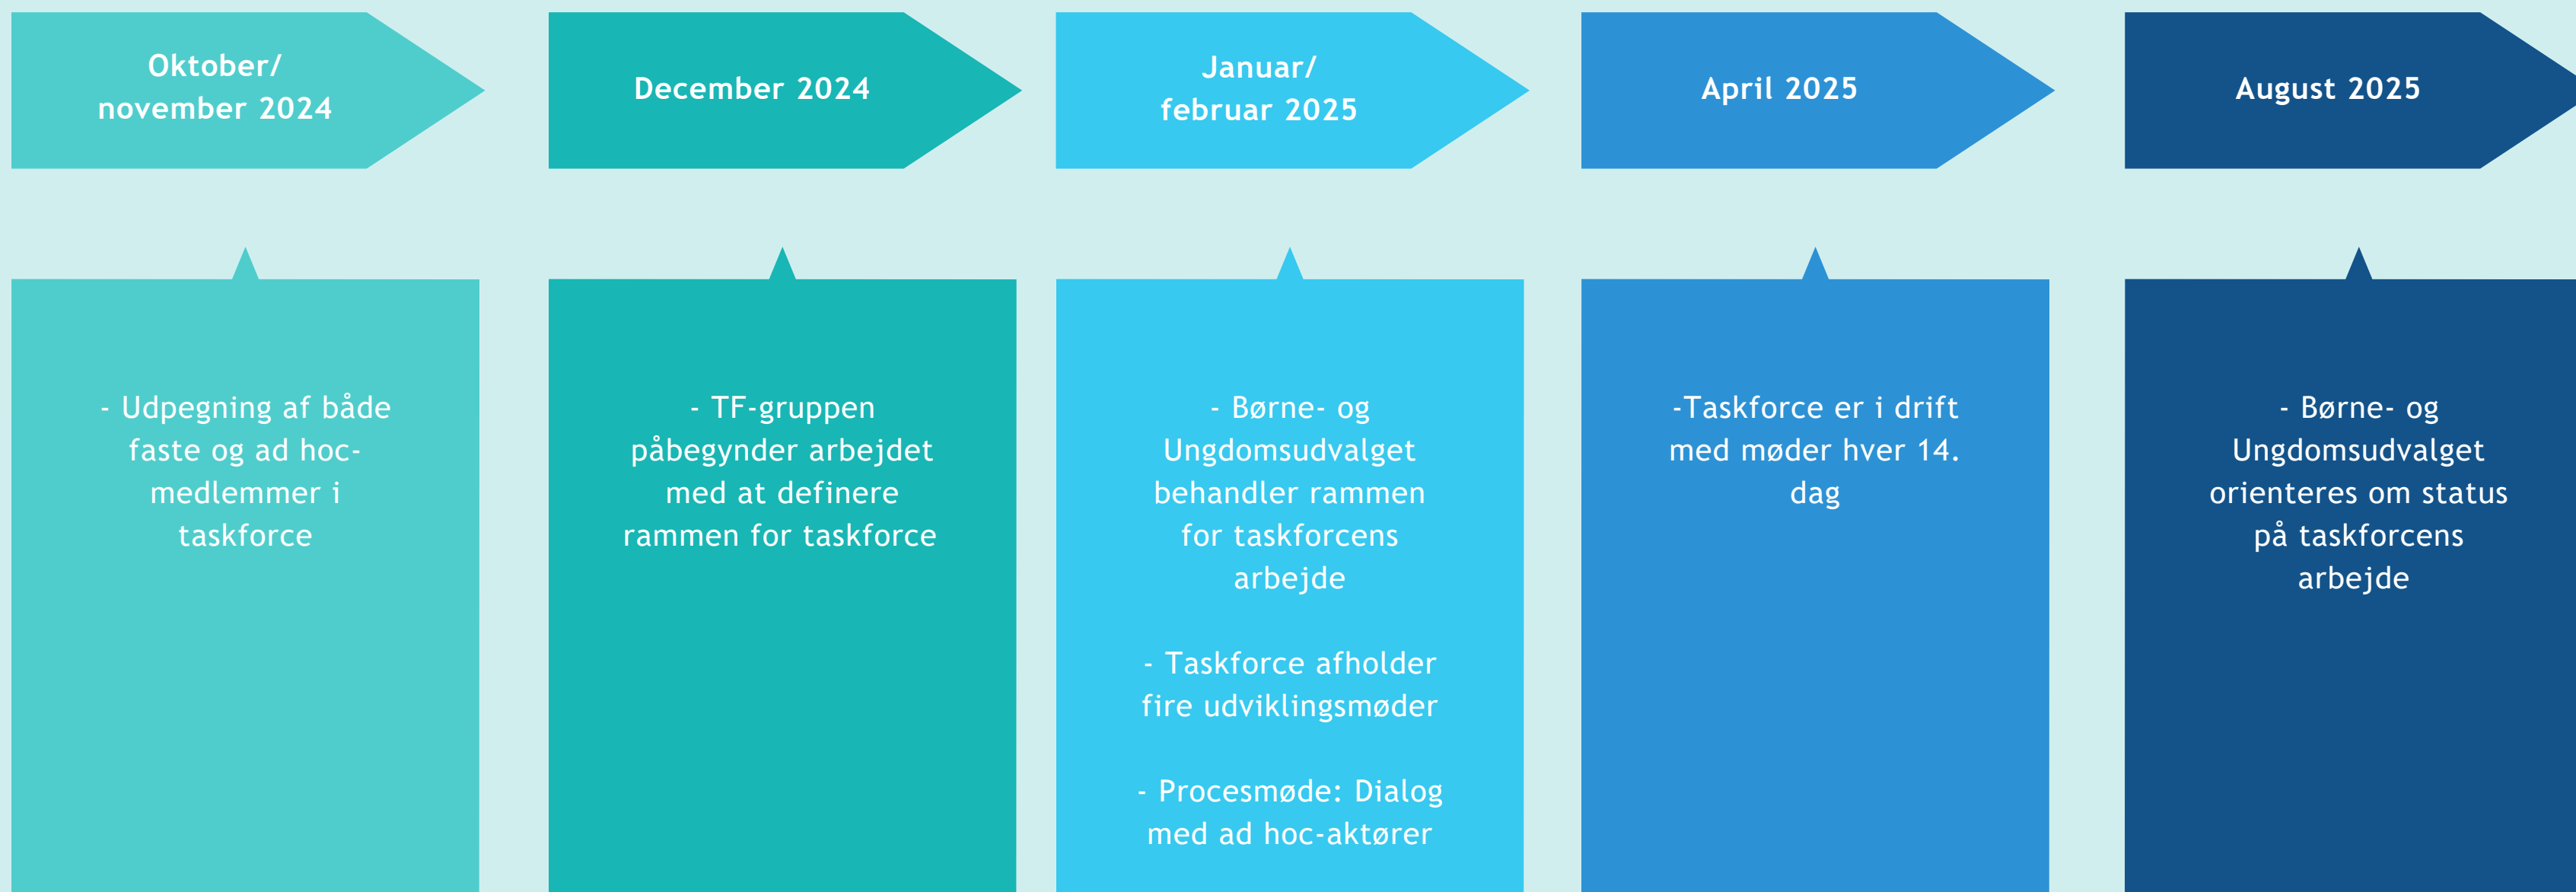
Oktober/ november 2024

- Udpegning af både faste og ad hoc-medlemmer i taskforce

December 2024

- TF-gruppen påbegynder arbejdet med at definere rammen for taskforce

Januar/ februar 2025

- Børne- og Ungdomsudvalget behandler rammen for taskforcens arbejde

- Taskforce afholder fire udviklingsmøder

- Procesmøde: Dialog med ad hoc-aktører

April 2025

-Taskforce er i drift med møder hver 14. dag

August 2025

- Børne- og Ungdomsudvalget orienteres om status på taskforcens arbejde